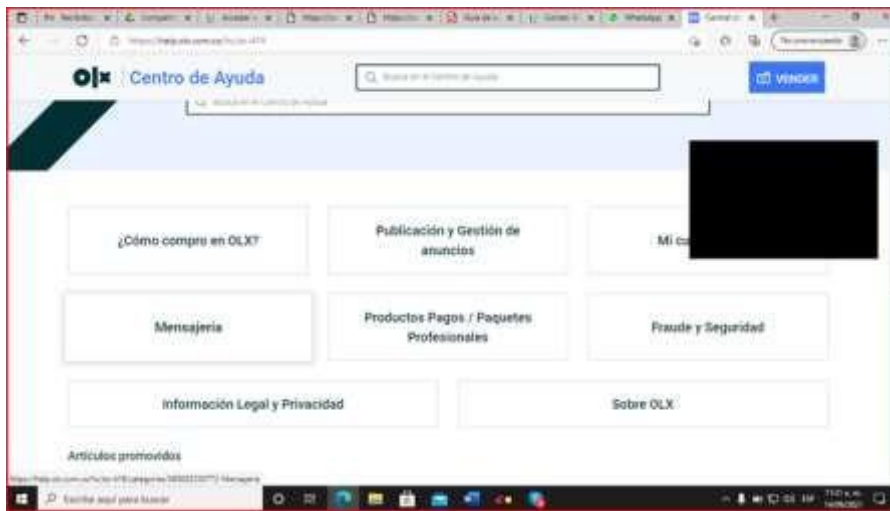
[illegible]

Centro de Ayuda

Q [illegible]

VENDER

Q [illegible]

¿Cómo compro en OLX?

Publicación y Gestión de anuncios

Mi cu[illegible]

Mensajería

Productos Pagos / Paquetes Profesionales

Fraude y Seguridad

Información Legal y Privacidad

Sobre OLX

Artículos promovidos

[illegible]

Escribir aquí para buscar

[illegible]